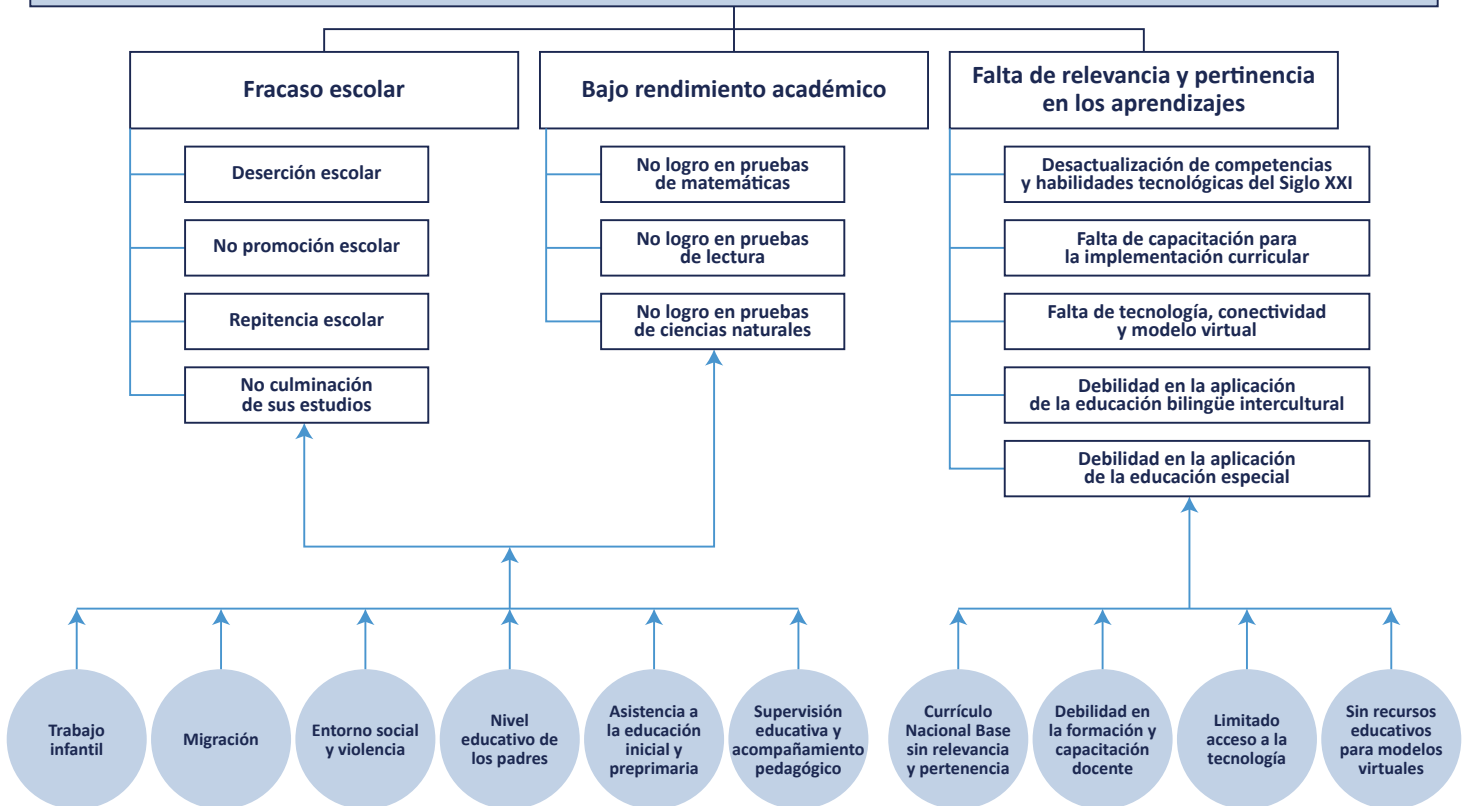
Fracaso escolar

Deserción escolar

No promoción escolar

Repitencia escolar

No culminación de sus estudios

Bajo rendimiento académico

No logro en pruebas de matemáticas

No logro en pruebas de lectura

No logro en pruebas de ciencias naturales

Falta de relevancia y pertinencia en los aprendizajes

Desactualización de competencias y habilidades tecnológicas del Siglo XXI

Falta de capacitación para la implementación curricular

Falta de tecnología, conectividad y modelo virtual

Debilidad en la aplicación de la educación bilingüe intercultural

Debilidad en la aplicación de la educación especial

Trabajo infantil

Migración

Entorno social y violencia

Nivel educativo de los padres

Asistencia a la educación inicial y preprimaria

Supervisión educativa y acompañamiento pedagógico

Currículo Nacional Base sin relevancia y pertenencia

Debilidad en la formación y capacitación docente

Limitado acceso a la tecnología

Sin recursos educativos para modelos virtuales